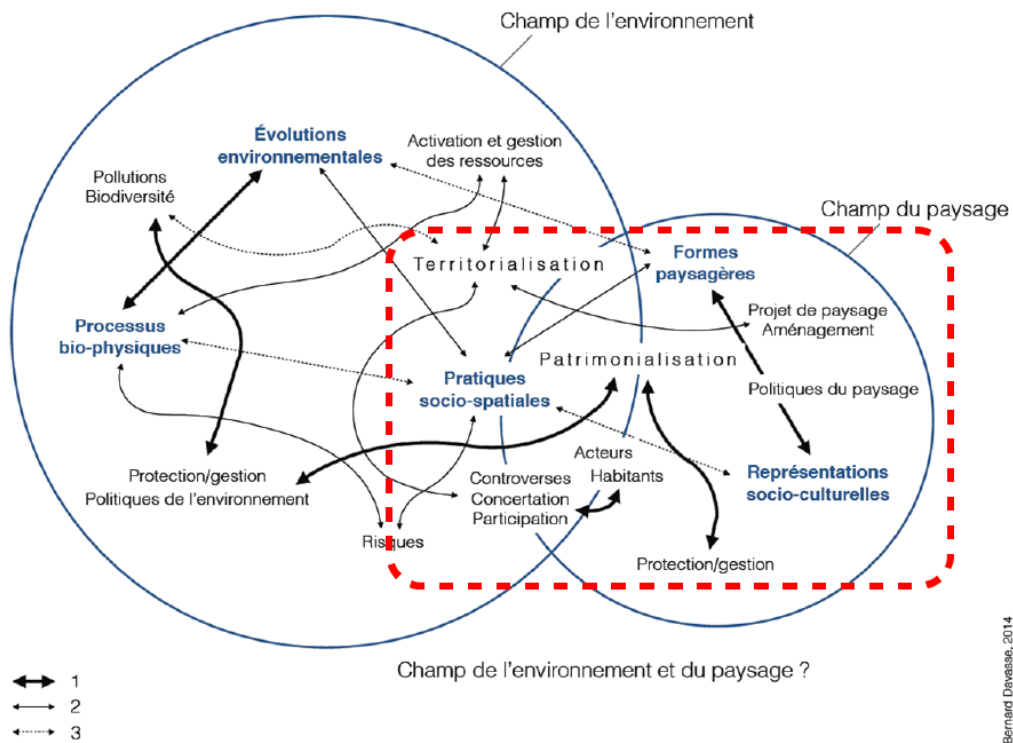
Champ de l'environnement

Évolutions environnementales

Activation et gestion des ressources

Pollutions
Biodiversité

Champ du paysage

Territorialisation

Formes paysagères

Projet de paysage
Aménagement

Processus bio-physiques

Patrimonialisation

Pratiques socio-spatiales

Politiques du paysage

Acteurs
Habitants

Représentations socio-culturelles

Protection/gestion
Politiques de l'environnement

Controverses
Concertation
Participation

Risques

Protection/gestion

Champ de l'environnement et du paysage ?

Bernard Davasse, 2014

1
2
3